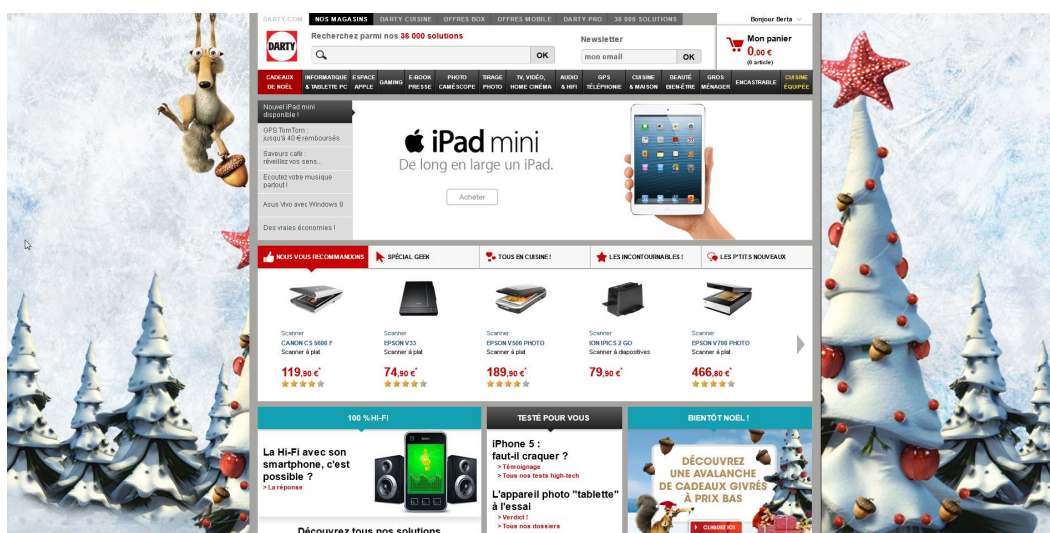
DARTY.COM NOS MAGASINS DARTY CUISINE OFFRES BOX OFFRES MOBILE DARTY PRO 36 000 SOLUTIONS

Bonjour Berta

DARTY

Recherchez parmi nos 36 000 solutions

OK

Newsletter

mon email

OK

Mon panier
0,00 €
(0 article)

CADEAUX DE NOËL | INFORMATIQUE & TABLETTE PC | ESPACE APPLE | GAMING | E-BOOK PRESSE | PHOTO CAMÉSCOPE | TIRAGE PHOTO | TV, VIDÉO, HOME CINÉMA | AUDIO & HIFI | GPS TÉLÉPHONIE | CUISINE & MAISON | BEAUTÉ BIEN-ÊTRE | GROS MÉNAGER | ENCASTRABLE | CUISINE ÉQUIPÉE

Nouvel iPad mini disponible !

GPS TomTom : jusqu'à 40 € remboursés

Saveurs café réveillez vos sens...

Ecoutez votre musique partout !

Asus Vivo avec Windows 8

Des vraies économies !

iPad mini

De long en large un iPad.

Acheter

NOUS VOUS RECOMMANDONS | SPÉCIAL GEEK | TOUS EN CUISINE ! | LES INCONTOURNABLES ! | LES P'TITS NOUVEAUX

Scanner
CANON CS 5600 F
Scanner à plat
119,90 €

Scanner
EPSON V33
Scanner à plat
74,90 €

Scanner
EPSON V500 PHOTO
Scanner à plat
189,90 €

Scanner
ION PICS 2 GO
Scanner à diapositives
79,90 €

Scanner
EPSON V700 PHOTO
Scanner à plat
466,80 €

100 % HI-FI

La Hi-Fi avec son smartphone, c'est possible ?
> La réponse

Découvrez tous nos solutions

TESTÉ POUR VOUS

iPhone 5 : faut-il craquer ?
> Témoignage
> Tous nos tests high-tech

L'appareil photo "tablette" à l'essai
> Verdict !
> Tous nos dossiers

BIENTÔT NOËL !

DÉCOUVREZ UNE AVALANCHE DE CADEAUX GIVRÉS À PRIX BAS

CLIQUEZ ICI